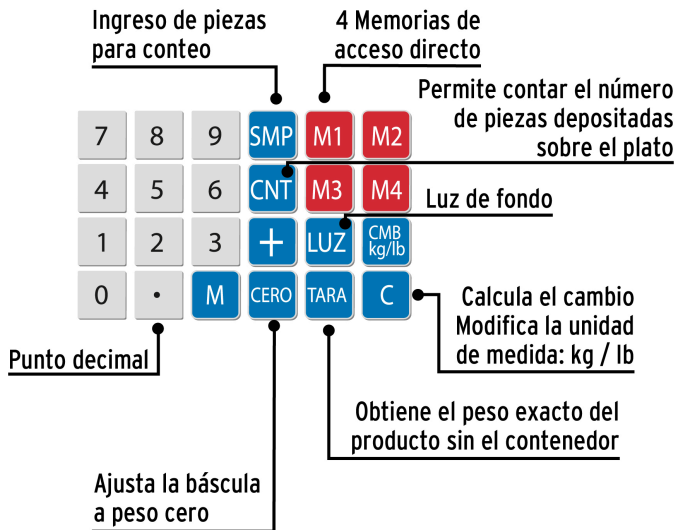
Ingreso de piezas para conteo

4 Memorias de acceso directo

Permite contar el número de piezas depositadas sobre el plato

Luz de fondo

| 7 | 8 | 9 | SMP | M1 | M2 |
|---|---|---|---|---|---|
| 4 | 5 | 6 | CNT | M3 | M4 |
| 1 | 2 | 3 | + | LUZ | CMB kg/lb |
| 0 | • | M | CERO | TARA | C |

Calcula el cambio
Modifica la unidad de medida: kg / lb

Punto decimal

Obtiene el peso exacto del producto sin el contenedor

Ajusta la báscula a peso cero